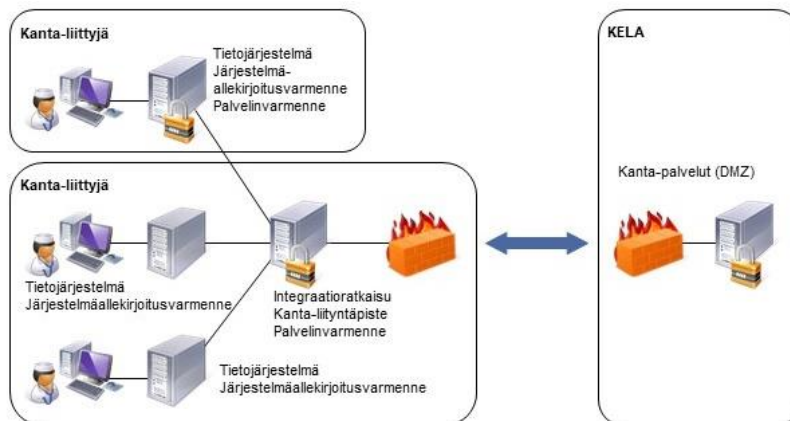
Kanta-liittyjä

Tietojärjestelmä
Järjestelmäallekirjoitusvarmenne
Palvelinvarmenne

Kanta-liittyjä

Tietojärjestelmä
Järjestelmäallekirjoitusvarmenne

Integraatioratkaisu
Kanta-liityntäpiste
Palvelinvarmenne

Tietojärjestelmä
Järjestelmäallekirjoitusvarmenne

KELA

Kanta-palvelut (DMZ)